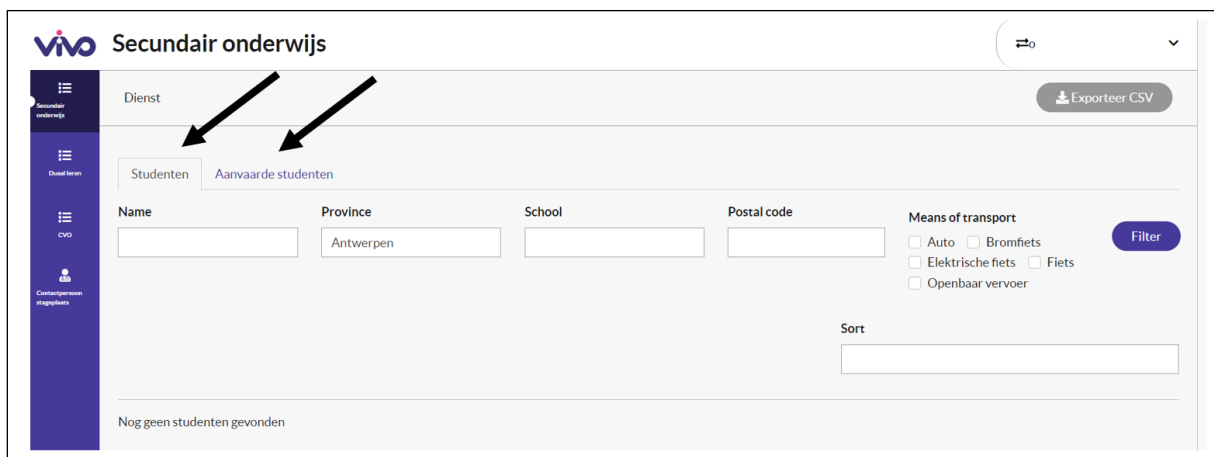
vivo Secundair onderwijs

⇄o

Secundair onderwijs

Duaal leren

CVO

Contactpersoon stageplaats

Dienst

Exporteer CSV

Studenten

Aanvaarde studenten

Name

Province

Antwerpen

School

Postal code

Means of transport

Auto

Bromfiets

Elektrische fiets

Fiets

Openbaar vervoer

Filter

Sort

Nog geen studenten gevonden